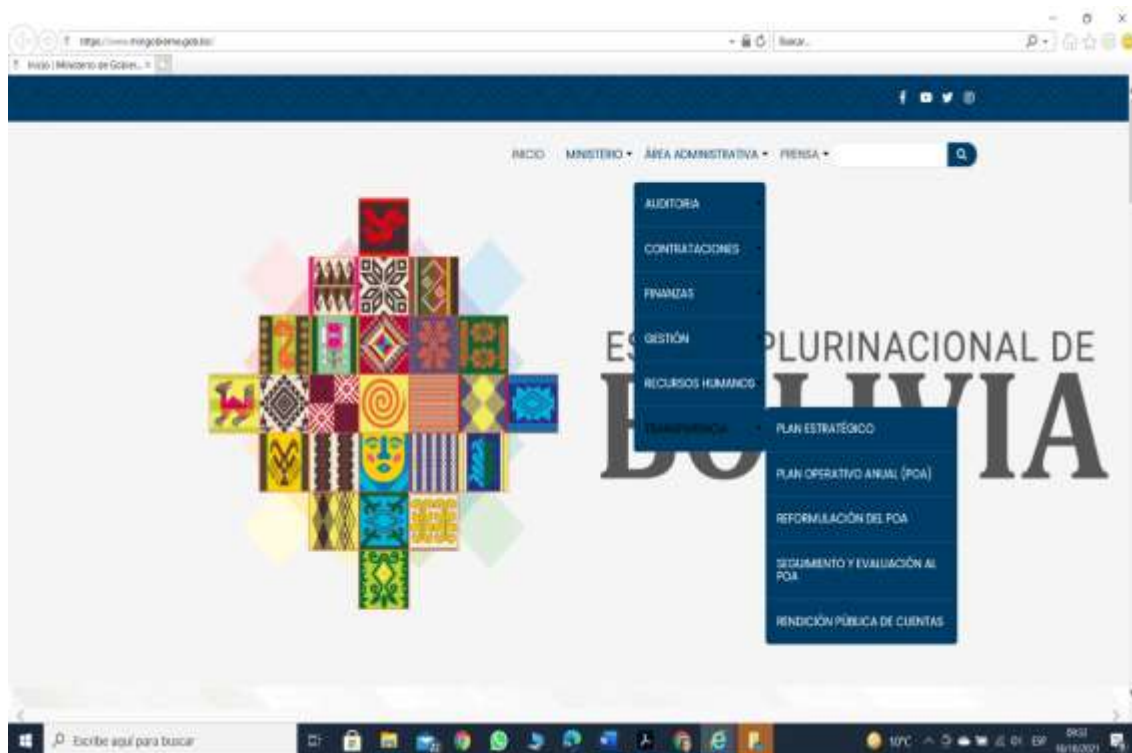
https://www.mingobierno.gob.bo/
Buscar...
Inicio | Ministerio de Gobier... ×

INICIO MINISTERIO ▾ ÁREA ADMINISTRATIVA ▾ PRENSA ▾

AUDITORIA
CONTRATACIONES
FINANZAS
GESTIÓN
RECURSOS HUMANOS
TRANSPARENCIA

PLAN ESTRATÉGICO
PLAN OPERATIVO ANUAL (POA)
REFORMULACIÓN DEL POA
SEGUIMIENTO Y EVALUACIÓN AL POA
RENDICIÓN PÚBLICA DE CUENTAS

ES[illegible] PLURINACIONAL DE
B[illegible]IA

Escribe aquí para buscar
10°C ESP 08:51 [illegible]/2021